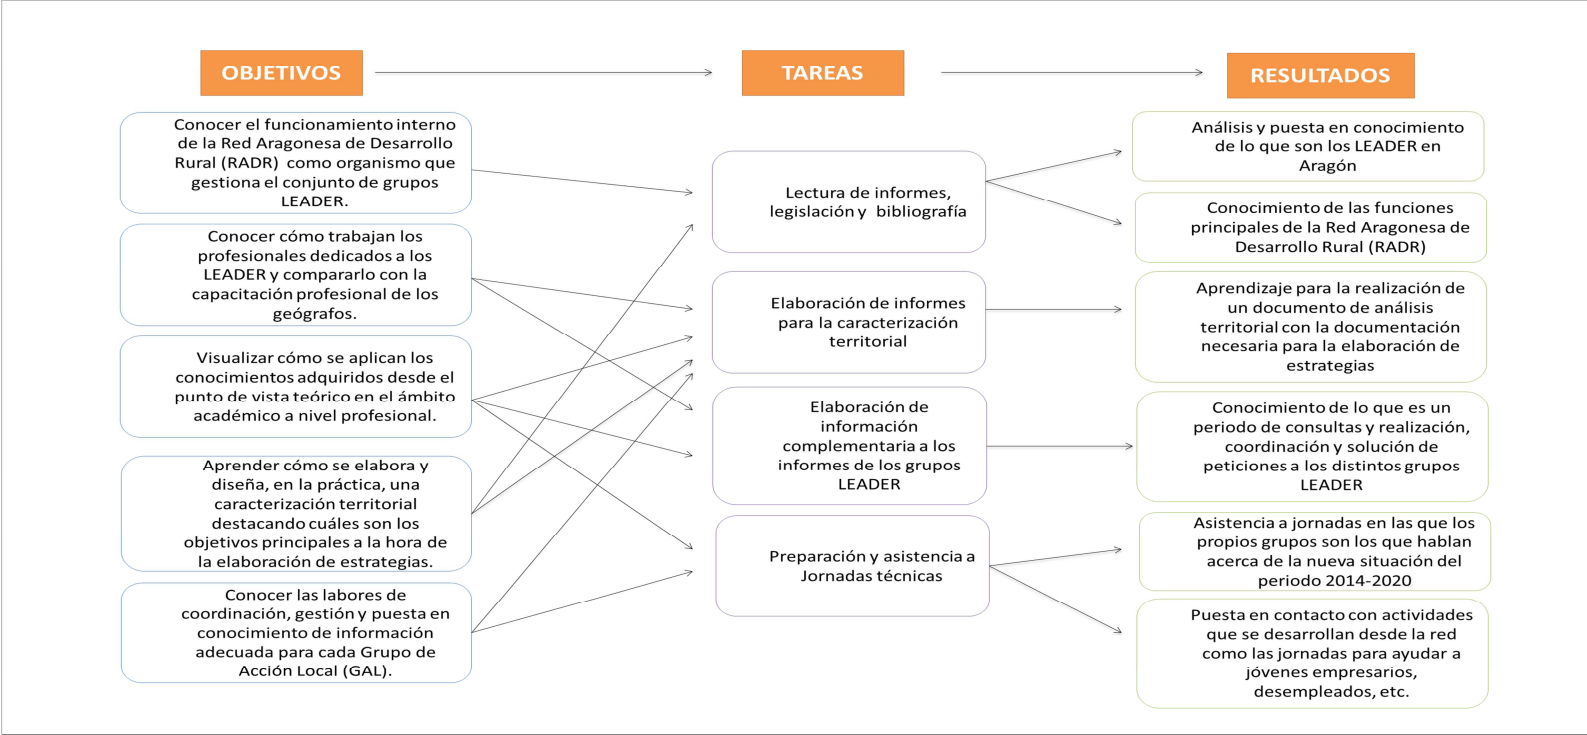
OBJETIVOS

TAREAS

RESULTADOS

Conocer el funcionamiento interno de la Red Aragonesa de Desarrollo Rural (RADR) como organismo que gestiona el conjunto de grupos LEADER.

Conocer cómo trabajan los profesionales dedicados a los LEADER y compararlo con la capacitación profesional de los geógrafos.

Visualizar cómo se aplican los conocimientos adquiridos desde el punto de vista teórico en el ámbito académico a nivel profesional.

Aprender cómo se elabora y diseña, en la práctica, una caracterización territorial destacando cuáles son los objetivos principales a la hora de la elaboración de estrategias.

Conocer las labores de coordinación, gestión y puesta en conocimiento de información adecuada para cada Grupo de Acción Local (GAL).

Lectura de informes, legislación y bibliografía

Elaboración de informes para la caracterización territorial

Elaboración de información complementaria a los informes de los grupos LEADER

Preparación y asistencia a Jornadas técnicas

Análisis y puesta en conocimiento de lo que son los LEADER en Aragón

Conocimiento de las funciones principales de la Red Aragonesa de Desarrollo Rural (RADR)

Aprendizaje para la realización de un documento de análisis territorial con la documentación necesaria para la elaboración de estrategias

Conocimiento de lo que es un periodo de consultas y realización, coordinación y solución de peticiones a los distintos grupos LEADER

Asistencia a jornadas en las que los propios grupos son los que hablan acerca de la nueva situación del periodo 2014-2020

Puesta en contacto con actividades que se desarrollan desde la red como las jornadas para ayudar a jóvenes empresarios, desempleados, etc.